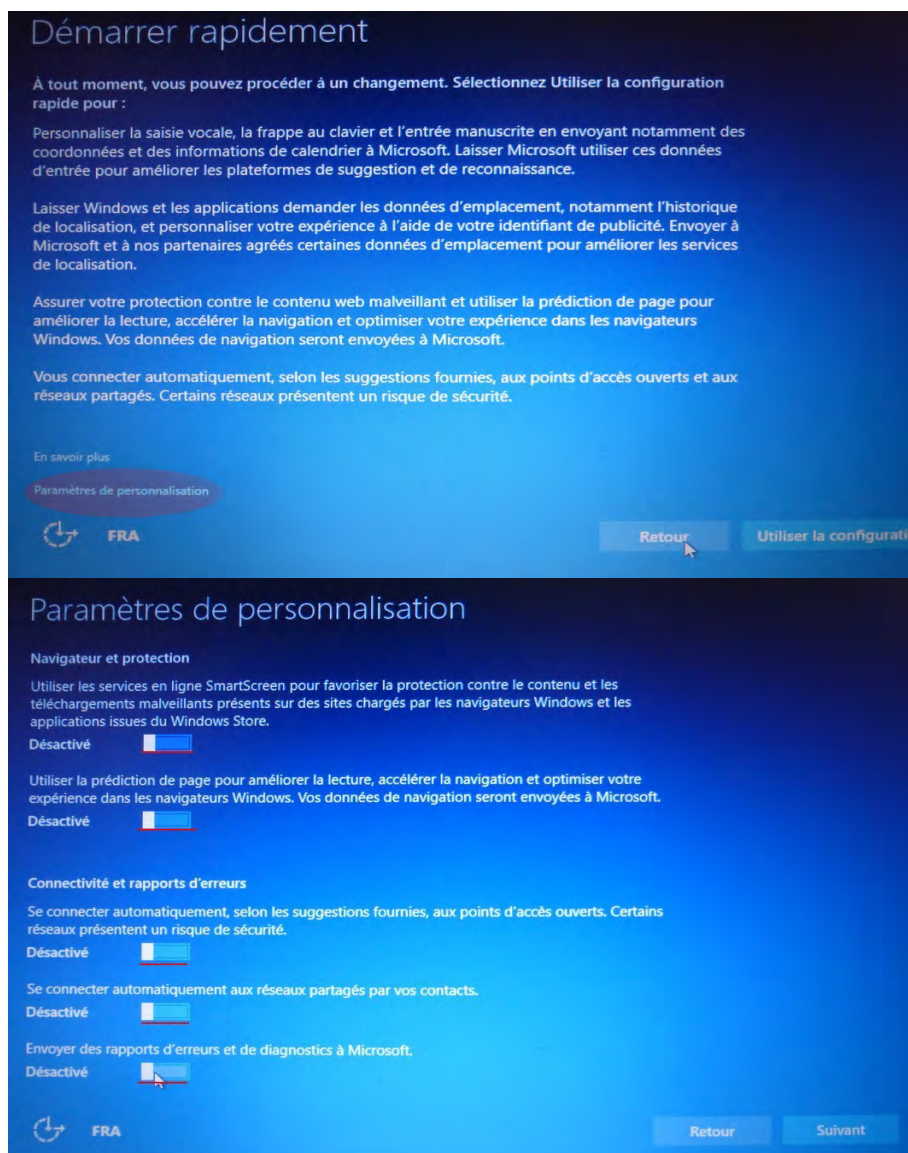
Démarrer rapidement

À tout moment, vous pouvez procéder à un changement. Sélectionnez Utiliser la configuration rapide pour :

Personnaliser la saisie vocale, la frappe au clavier et l'entrée manuscrite en envoyant notamment des coordonnées et des informations de calendrier à Microsoft. Laisser Microsoft utiliser ces données d'entrée pour améliorer les plateformes de suggestion et de reconnaissance.

Laisser Windows et les applications demander les données d'emplacement, notamment l'historique de localisation, et personnaliser votre expérience à l'aide de votre identifiant de publicité. Envoyer à Microsoft et à nos partenaires agréés certaines données d'emplacement pour améliorer les services de localisation.

Assurer votre protection contre le contenu web malveillant et utiliser la prédiction de page pour améliorer la lecture, accélérer la navigation et optimiser votre expérience dans les navigateurs Windows. Vos données de navigation seront envoyées à Microsoft.

Vous connecter automatiquement, selon les suggestions fournies, aux points d'accès ouverts et aux réseaux partagés. Certains réseaux présentent un risque de sécurité.

En savoir plus

Paramètres de personnalisation

FRA

Retour

Utiliser la configurati

Paramètres de personnalisation

Navigateur et protection

Utiliser les services en ligne SmartScreen pour favoriser la protection contre le contenu et les téléchargements malveillants présents sur des sites chargés par les navigateurs Windows et les applications issues du Windows Store.

Désactivé

Utiliser la prédiction de page pour améliorer la lecture, accélérer la navigation et optimiser votre expérience dans les navigateurs Windows. Vos données de navigation seront envoyées à Microsoft.

Désactivé

Connectivité et rapports d'erreurs

Se connecter automatiquement, selon les suggestions fournies, aux points d'accès ouverts. Certains réseaux présentent un risque de sécurité.

Désactivé

Se connecter automatiquement aux réseaux partagés par vos contacts.

Désactivé

Envoyer des rapports d'erreurs et de diagnostics à Microsoft.

Désactivé

FRA

Retour

Suivant